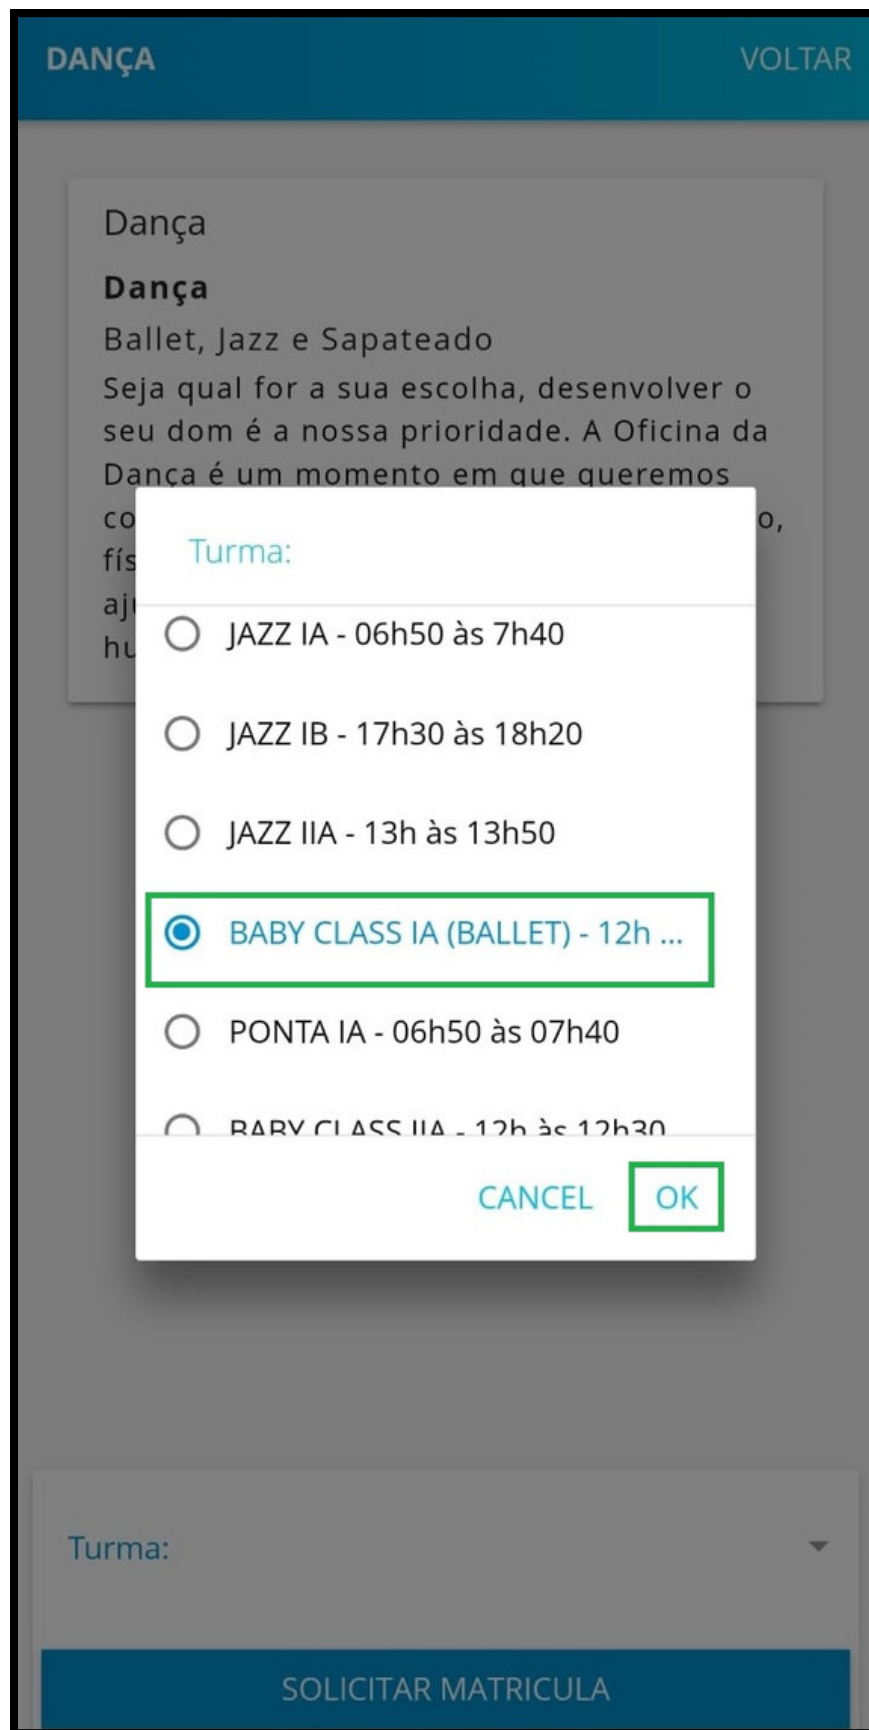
DANÇA VOLTAR

Dança

Dança

Ballet, Jazz e Sapateado

Seja qual for a sua escolha, desenvolver o seu dom é a nossa prioridade. A Oficina da Dança é um momento em que queremos co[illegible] o, fís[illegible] aj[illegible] hu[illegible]

Turma:

JAZZ IA - 06h50 às 7h40

JAZZ IB - 17h30 às 18h20

JAZZ IIA - 13h às 13h50

BABY CLASS IA (BALLET) - 12h ...

PONTA IA - 06h50 às 07h40

BABY CLASS IIA - 12h às 12h30

CANCEL OK

Turma:

SOLICITAR MATRICULA